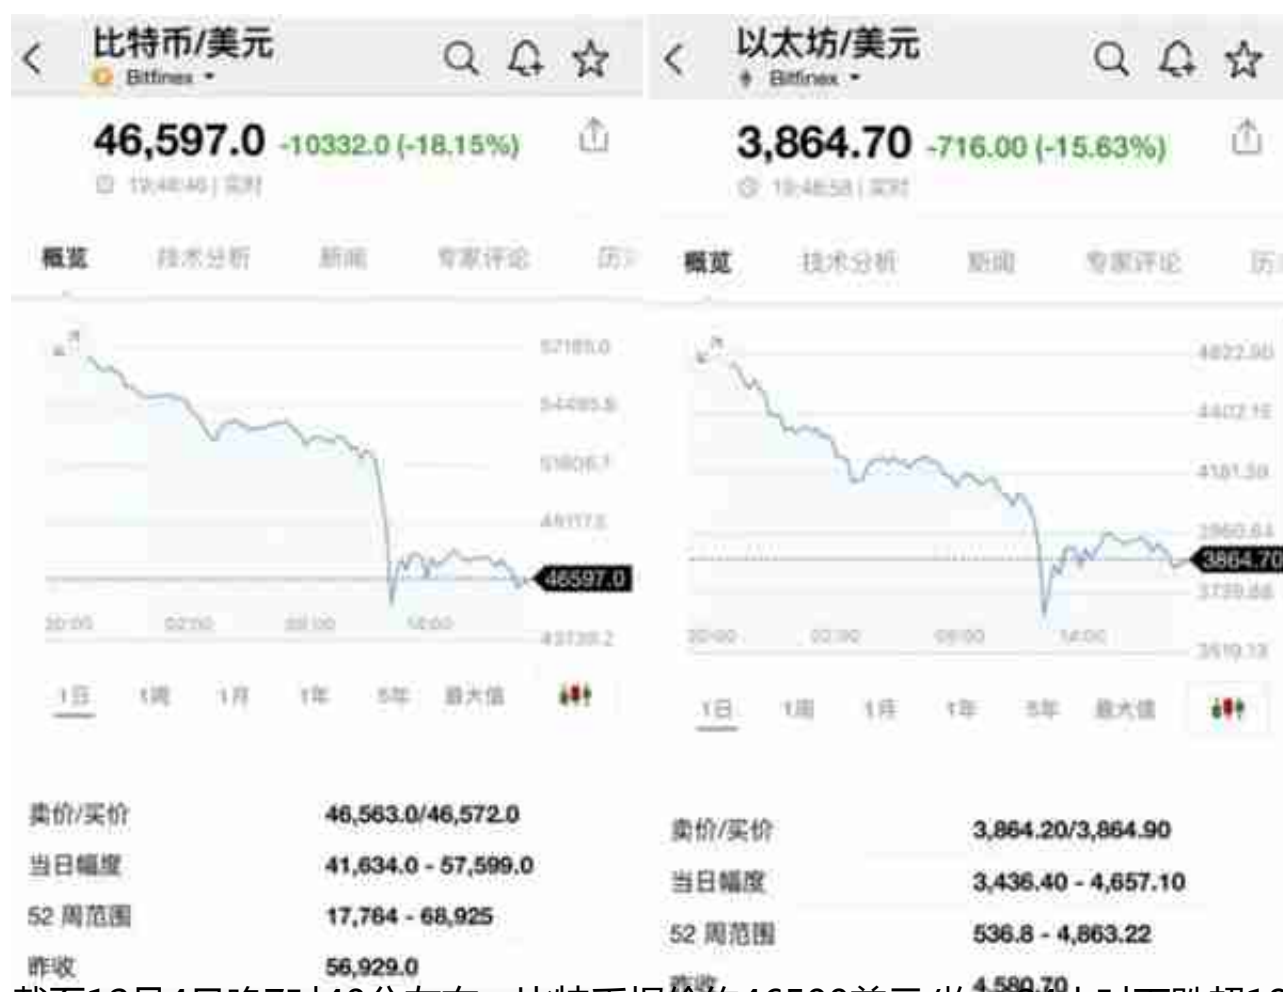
比特币/美元
Bitfinex ▾

46,597.0 -10332.0 (-18.15%)
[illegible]

概览 技术分析 新闻 专家评论 历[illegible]

57185.0
54495.8
51806.7
49117.5
46597.0
43739.2

20:00 02:00 08:00 14:00

1日 1周 1月 1年 5年 最大值

卖价/买价 46,563.0/46,572.0
当日幅度 41,634.0 - 57,599.0
52 周范围 17,764 - 68,925
昨收 56,929.0

以太坊/美元
Bitfinex ▾

3,864.70 -716.00 (-15.63%)
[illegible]

概览 技术分析 新闻 专家评论 历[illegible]

4822.90
4402.15
4181.39
3960.64
3864.70
3739.88
3519.13

20:00 02:00 08:00 14:00

1日 1周 1月 1年 5年 最大值

卖价/买价 3,864.20/3,864.90
当日幅度 3,436.40 - 4,657.10
52 周范围 536.8 - 4,863.22
昨收 4,580.70

截至12月4日晚7时40分左右，比特币报价约46598美元/枚，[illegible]小时下跌超18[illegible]